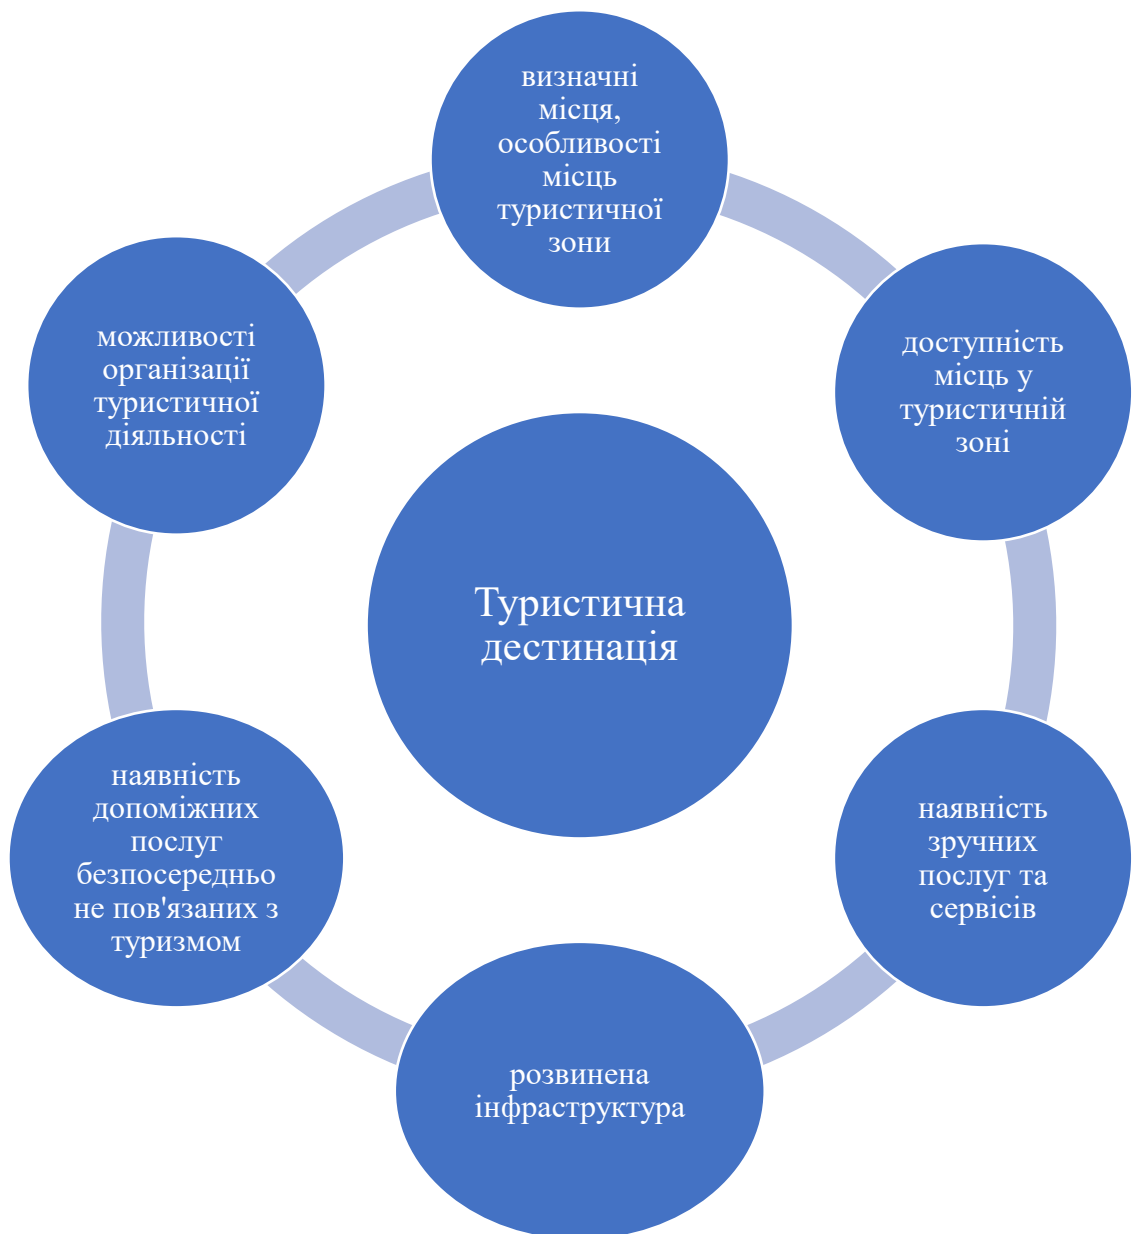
визначні місця, особливості місць туристичної зони

можливості організації туристичної діяльності

доступність місць у туристичній зоні

Туристична дестинація

наявність допоміжних послуг безпосередньо не пов'язаних з туризмом

наявність зручних послуг та сервісів

розвинена інфраструктура